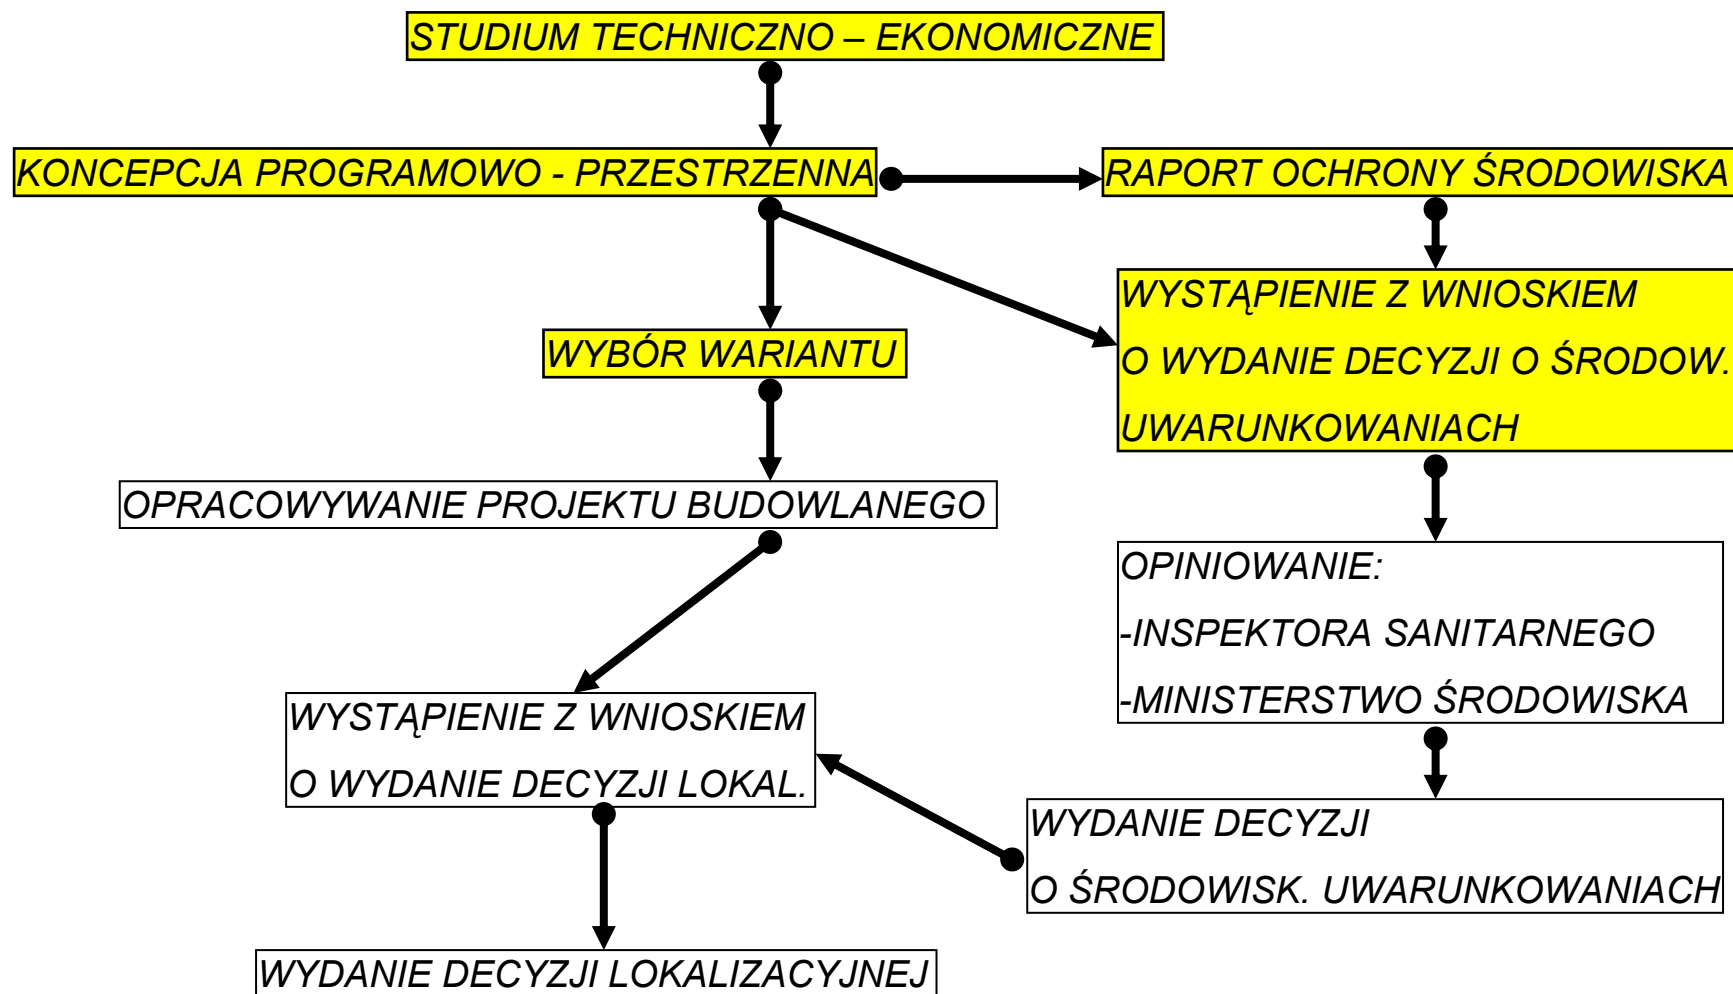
STUDIUM TECHNICZNO – EKONOMICZNE

KONCEPCJA PROGRAMOWO - PRZESTRZENNA

RAPORT OCHRONY ŚRODOWISKA

WYSTĄPIENIE Z WNIOSKIEM O WYDANIE DECYZJI O ŚRODOW. UWARUNKOWANIACH

WYBÓR WARIANTU

OPRACOWYWANIE PROJEKTU BUDOWLANEGO

OPINIOWANIE:
-INSPEKTORA SANITARNEGO
-MINISTERSTWO ŚRODOWISKA

WYSTĄPIENIE Z WNIOSKIEM O WYDANIE DECYZJI LOKAL.

WYDANIE DECYZJI O ŚRODOWISK. UWARUNKOWANIACH

WYDANIE DECYZJI LOKALIZACYJNEJ